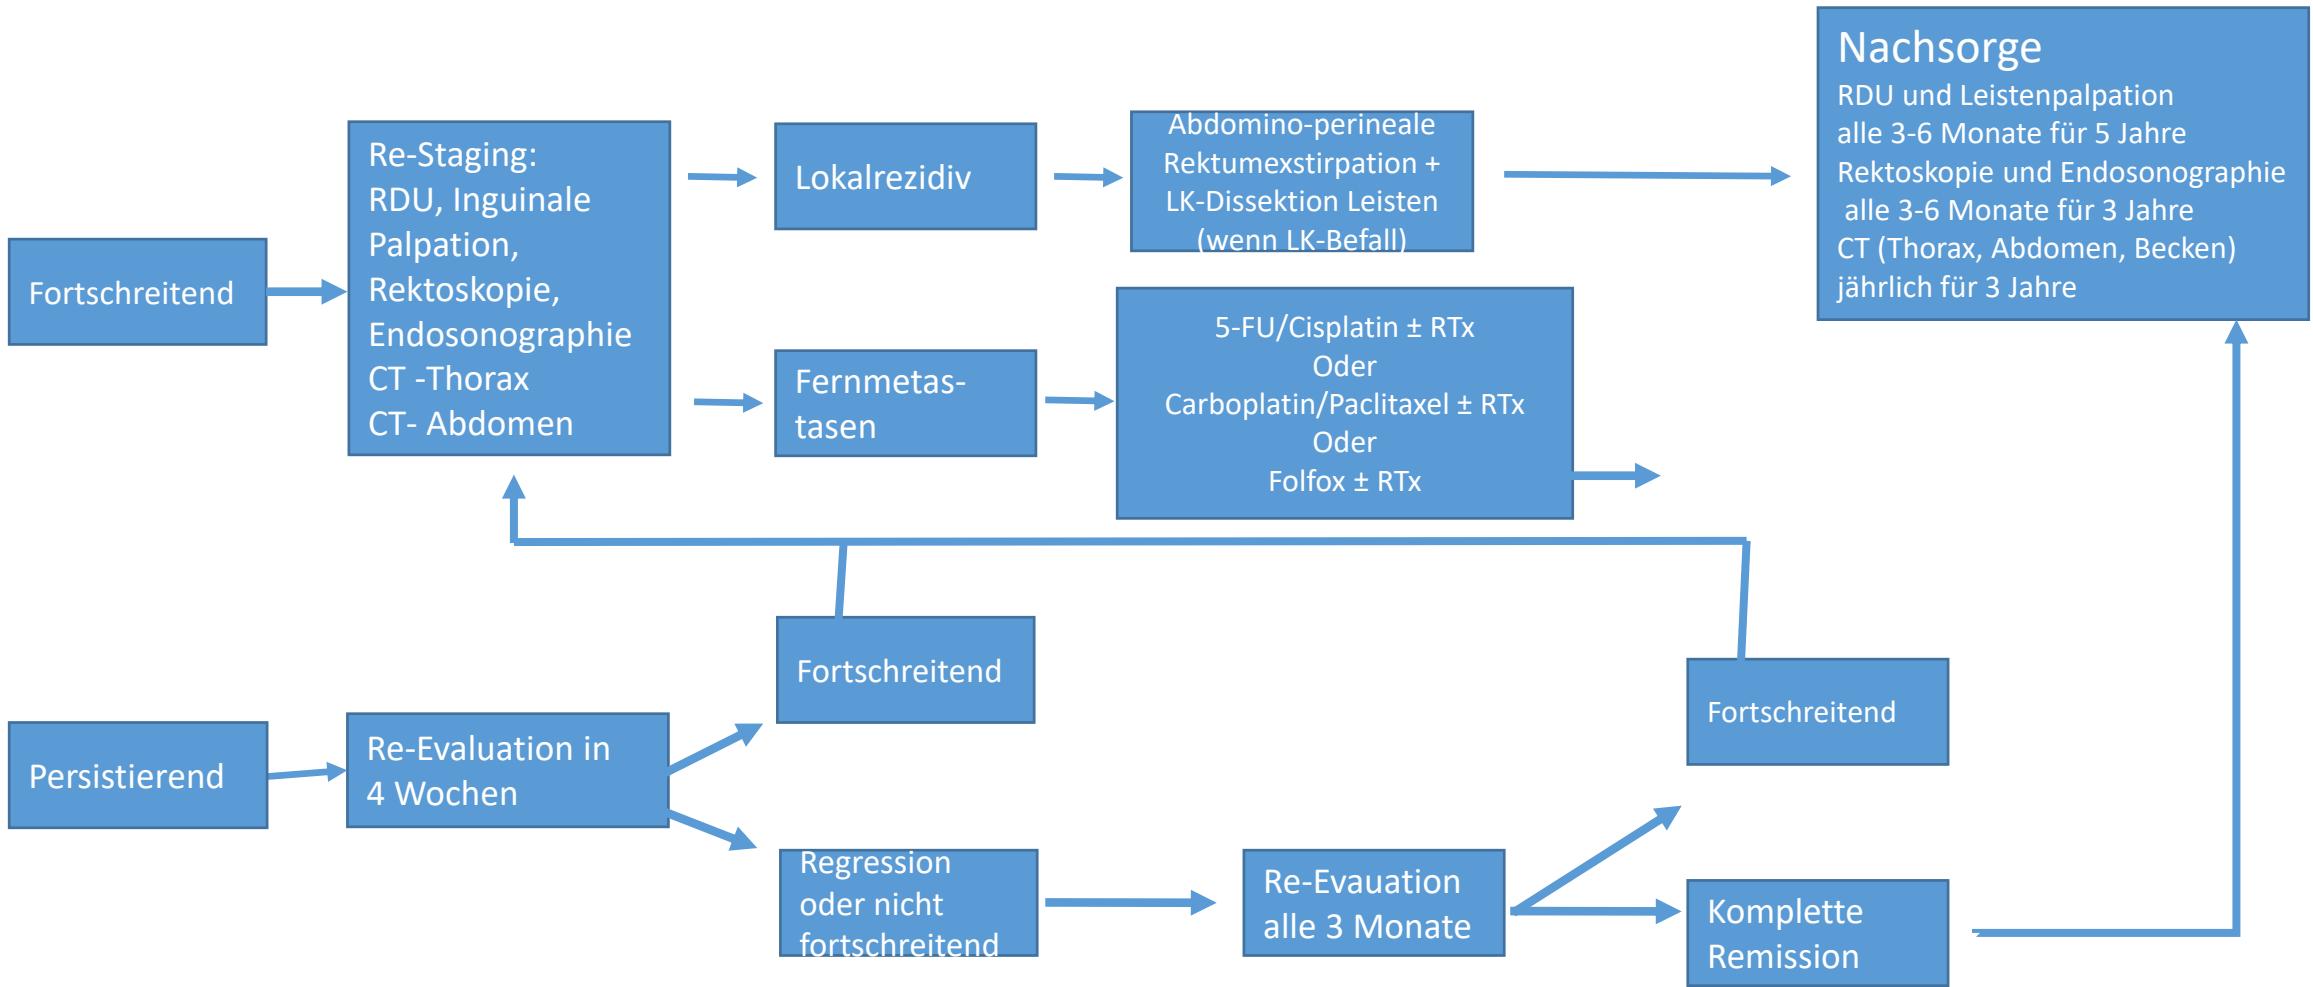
Fortschreitend

Re-Staging:
RDU, Inguinale Palpation,
Rektoskopie,
Endosonographie
CT -Thorax
CT- Abdomen

Lokalrezidiv

Abdomino-perineale Rektumexstirpation + LK-Dissektion Leisten (wenn LK-Befall)

Fernmetastasen

5-FU/Cisplatin ± RTx
Oder
Carboplatin/Paclitaxel ± RTx
Oder
Folfox ± RTx

Nachsorge
RDU und Leistenpalpation
alle 3-6 Monate für 5 Jahre
Rektoskopie und Endosonographie
alle 3-6 Monate für 3 Jahre
CT (Thorax, Abdomen, Becken)
jährlich für 3 Jahre

Fortschreitend

Fortschreitend

Persistierend

Re-Evaluation in 4 Wochen

Regression oder nicht fortschreitend

Re-Evauation alle 3 Monate

Komplette Remission